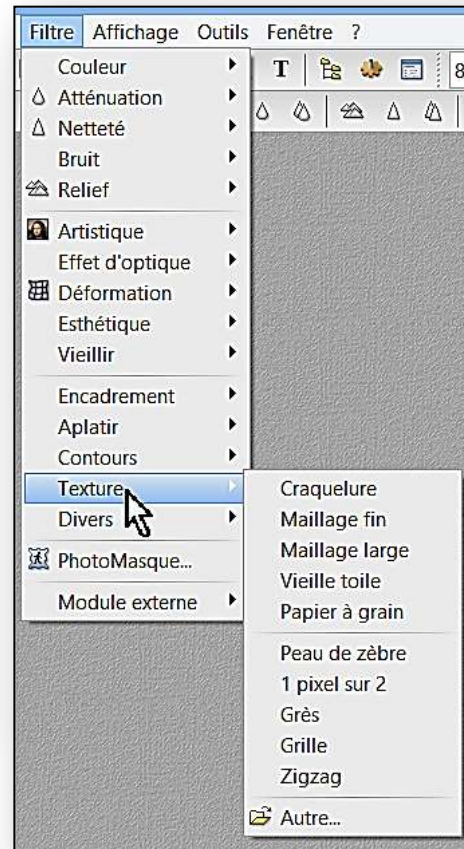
Filtre Affichage Outils Fenêtre ?

T 8

Couleur
Atténuation
Netteté
Bruit
Relief

Artistique
Effet d'optique
Déformation
Esthétique
Vieillir

Encadrement
Aplatir
Contours
Texture
Divers

PhotoMasque...

Module externe

Craquelure
Maillage fin
Maillage large
Vieille toile
Papier à grain

Peau de zèbre
1 pixel sur 2
Grès
Grille
Zigzag

Autre...